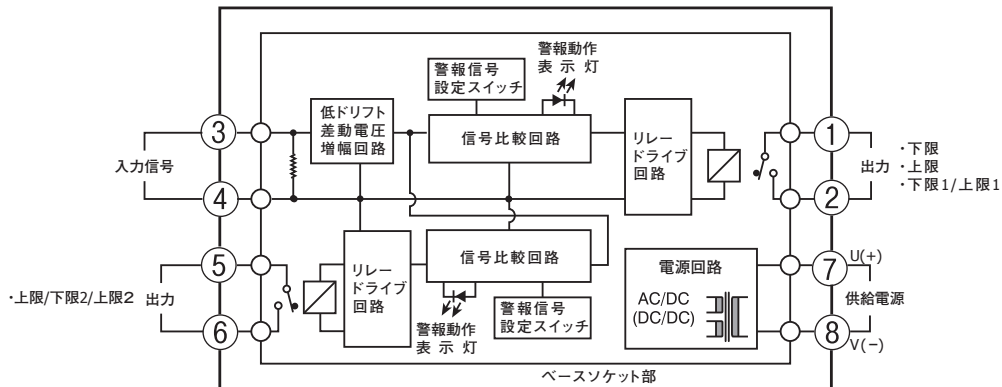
警報動作
表 示 灯

警報信号
設定スイッチ

低ドリフト
差動電圧
増幅回路

信号比較回路

リレー
ドライブ
回路

3

4

入力信号

1

2

出力

・下限
・上限
・下限1/上限1

5

6

・上限/下限2/上限2 出力

リレー
ドライブ
回路

信号比較回路

警報動作
表 示 灯

警報信号
設定スイッチ

電源回路

AC/DC
(DC/DC)

7

8

U(+)

供給電源

V(−)

ベースソケット部